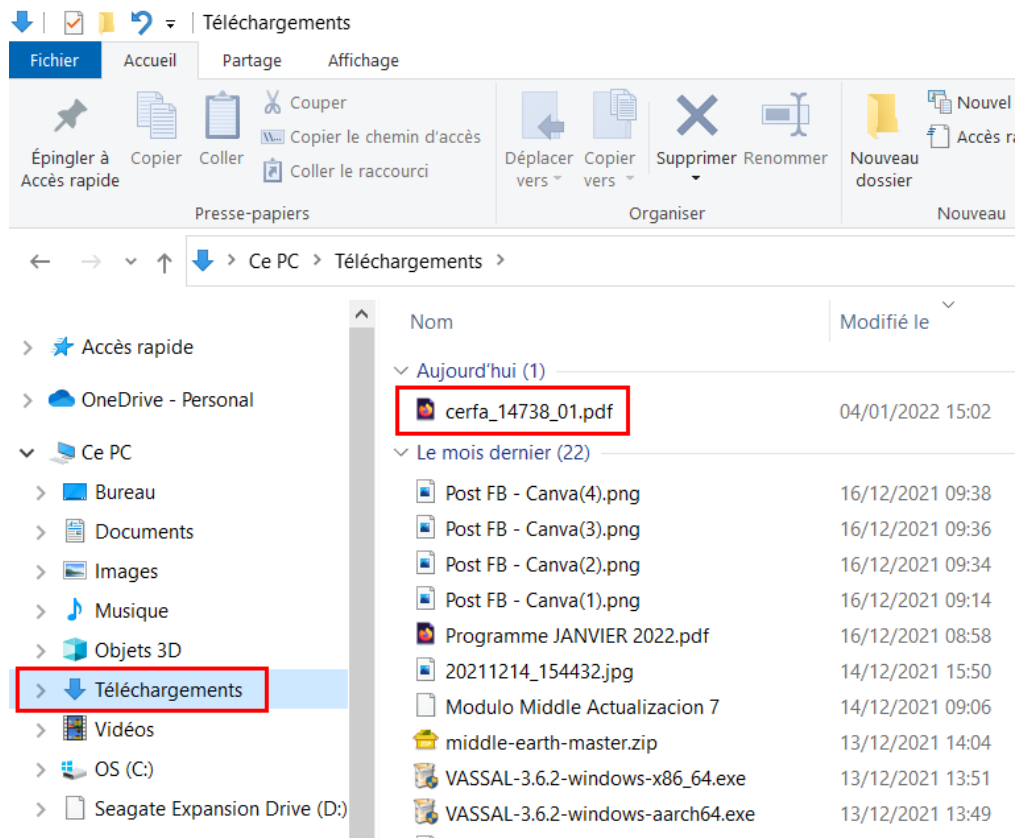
Téléchargements

Fichier Accueil Partage Affichage

Épingler à Accès rapide
Copier
Coller
Couper
Copier le chemin d'accès
Coller le raccourci
Presse-papiers

Déplacer vers
Copier vers
Supprimer
Renommer
Organiser

Nouveau dossier
Nouvel
Accès ra
Nouveau

Ce PC > Téléchargements >

Accès rapide
OneDrive - Personal
Ce PC
Bureau
Documents
Images
Musique
Objets 3D
Téléchargements
Vidéos
OS (C:)
Seagate Expansion Drive (D:)

| Nom | Modifié le |
|---|---|
| Aujourd'hui (1) | |
| cerfa_14738_01.pdf | 04/01/2022 15:02 |
| Le mois dernier (22) | |
| Post FB - Canva(4).png | 16/12/2021 09:38 |
| Post FB - Canva(3).png | 16/12/2021 09:36 |
| Post FB - Canva(2).png | 16/12/2021 09:34 |
| Post FB - Canva(1).png | 16/12/2021 09:14 |
| Programme JANVIER 2022.pdf | 16/12/2021 08:58 |
| 20211214_154432.jpg | 14/12/2021 15:50 |
| Modulo Middle Actualizacion 7 | 14/12/2021 09:06 |
| middle-earth-master.zip | 13/12/2021 14:04 |
| VASSAL-3.6.2-windows-x86_64.exe | 13/12/2021 13:51 |
| VASSAL-3.6.2-windows-aarch64.exe | 13/12/2021 13:49 |